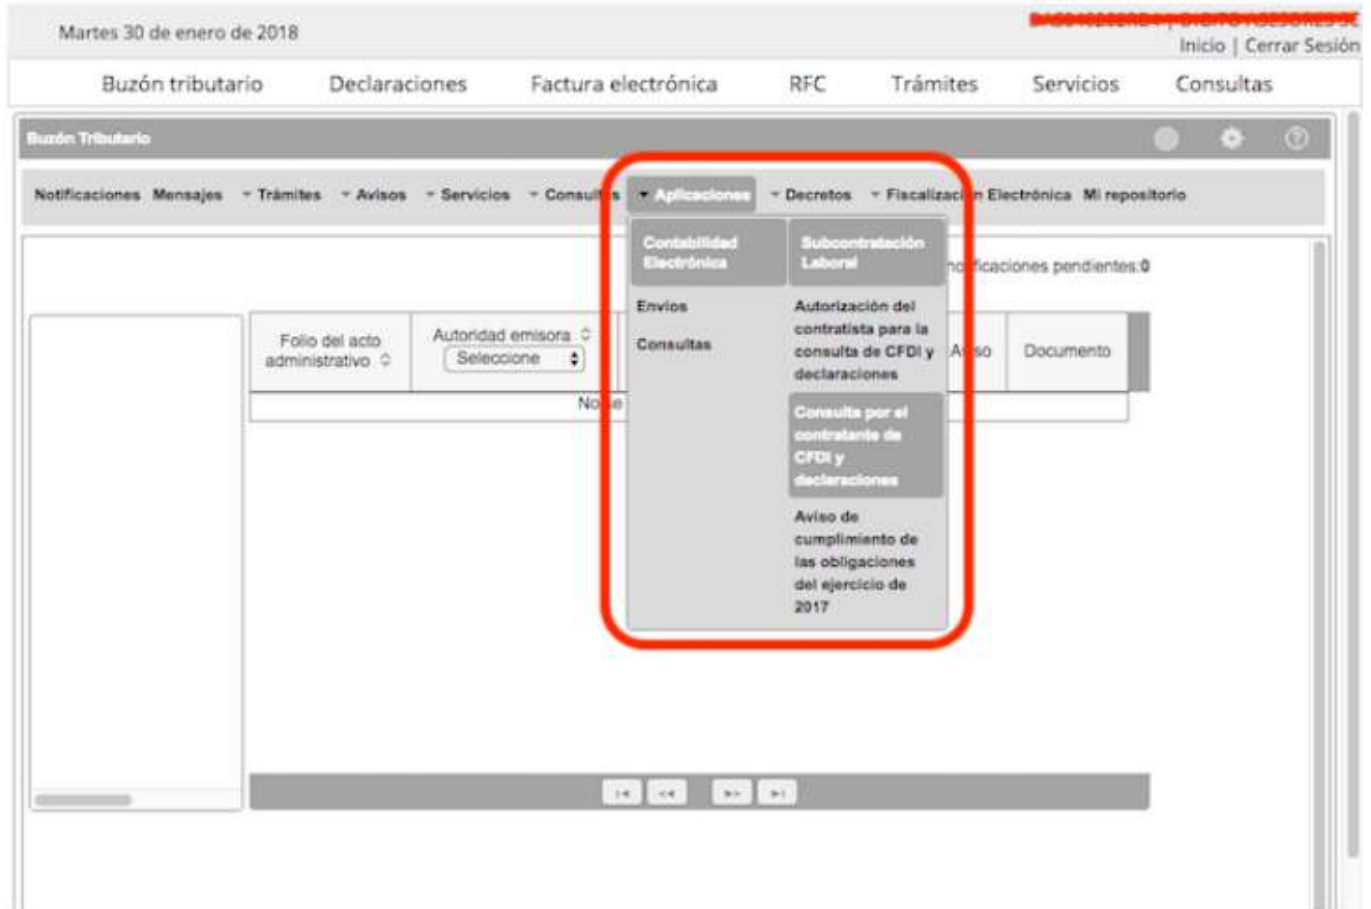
Martes 30 de enero de 2018

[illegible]

Inicio | Cerrar Sesión

Buzón tributario Declaraciones Factura electrónica RFC Trámites Servicios Consultas

Buzón Tributario

Notificaciones Mensajes Trámites Avisos Servicios Consul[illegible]s Aplicaciones Decretos Fiscalizaci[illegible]n Electrónica Mi repositorio

Contabilidad Electrónica

Envíos

Consultas

Subcontratación Laboral

Autorización del contratista para la consulta de CFDI y declaraciones

Consulta por el contratante de CFDI y declaraciones

Aviso de cumplimiento de las obligaciones del ejercicio de 2017

n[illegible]tificaciones pendientes:0

Folio del acto administrativo

Autoridad emisora

Seleccione

A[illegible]iso

Documento

No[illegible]e